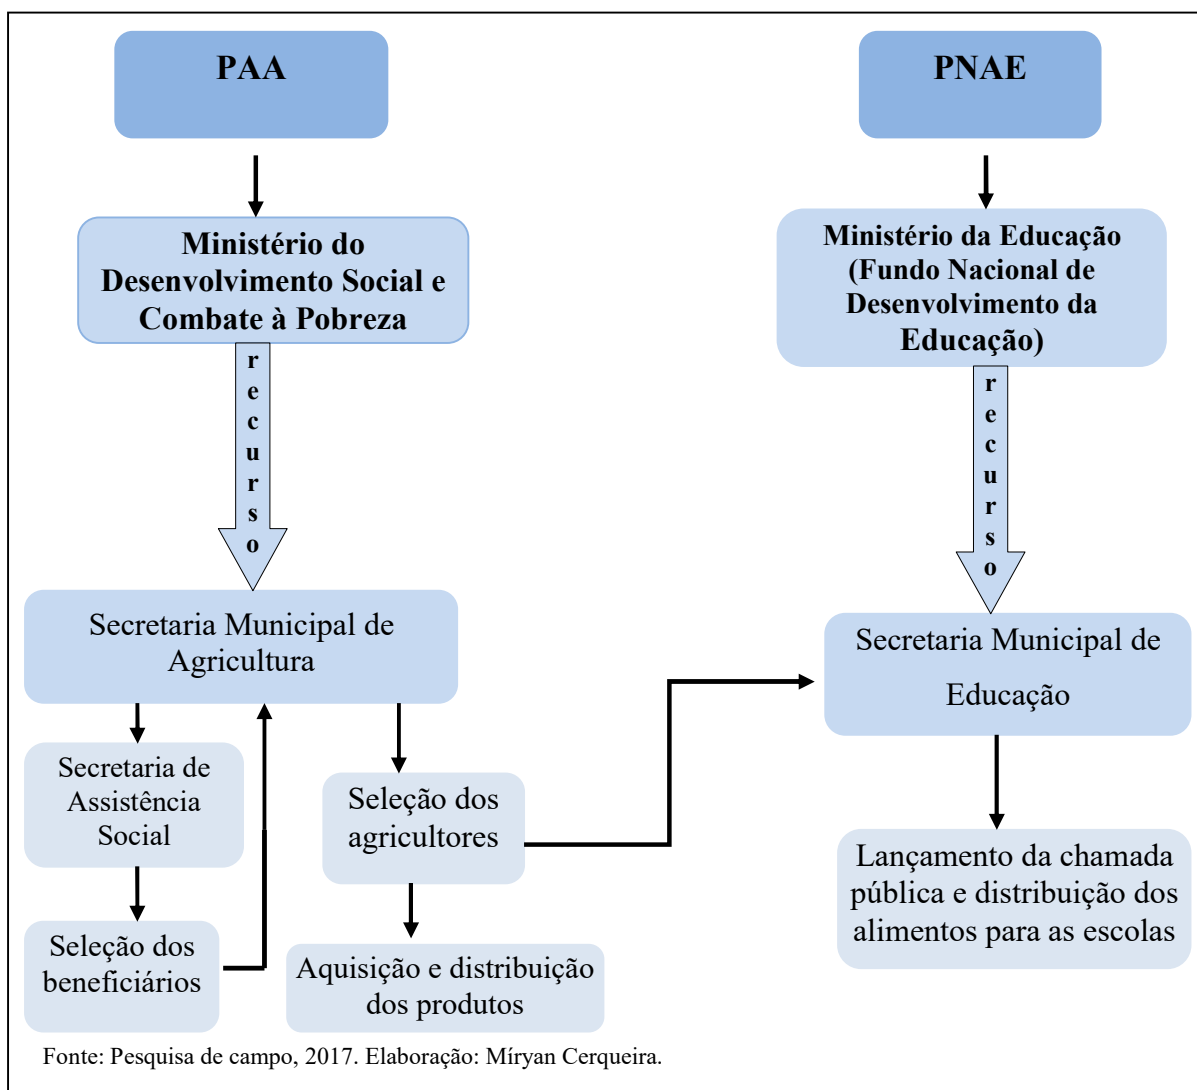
PAA

Ministério do Desenvolvimento Social e Combate à Pobreza

recurso

Secretaria Municipal de Agricultura

Secretaria de Assistência Social

Seleção dos beneficiários

Seleção dos agricultores

Aquisição e distribuição dos produtos

PNAE

Ministério da Educação (Fundo Nacional de Desenvolvimento da Educação)

recurso

Secretaria Municipal de Educação

Lançamento da chamada pública e distribuição dos alimentos para as escolas

Fonte: Pesquisa de campo, 2017. Elaboração: Míryan Cerqueira.